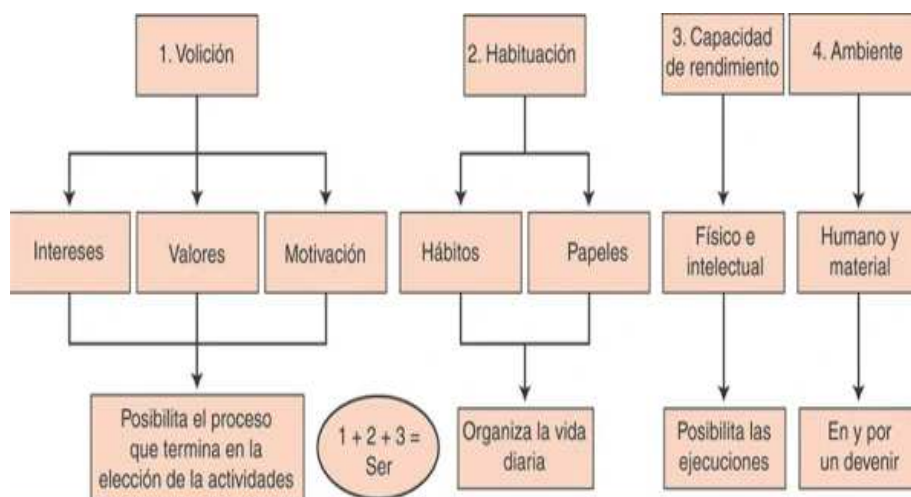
1. Volición

2. Habituación

3. Capacidad de rendimiento

4. Ambiente

Intereses

Valores

Motivación

Hábitos

Papeles

Físico e intelectual

Humano y material

Posibilita el proceso que termina en la elección de la actividades

$1 + 2 + 3 =$ Ser

Organiza la vida diaria

Posibilita las ejecuciones

En y por un devenir